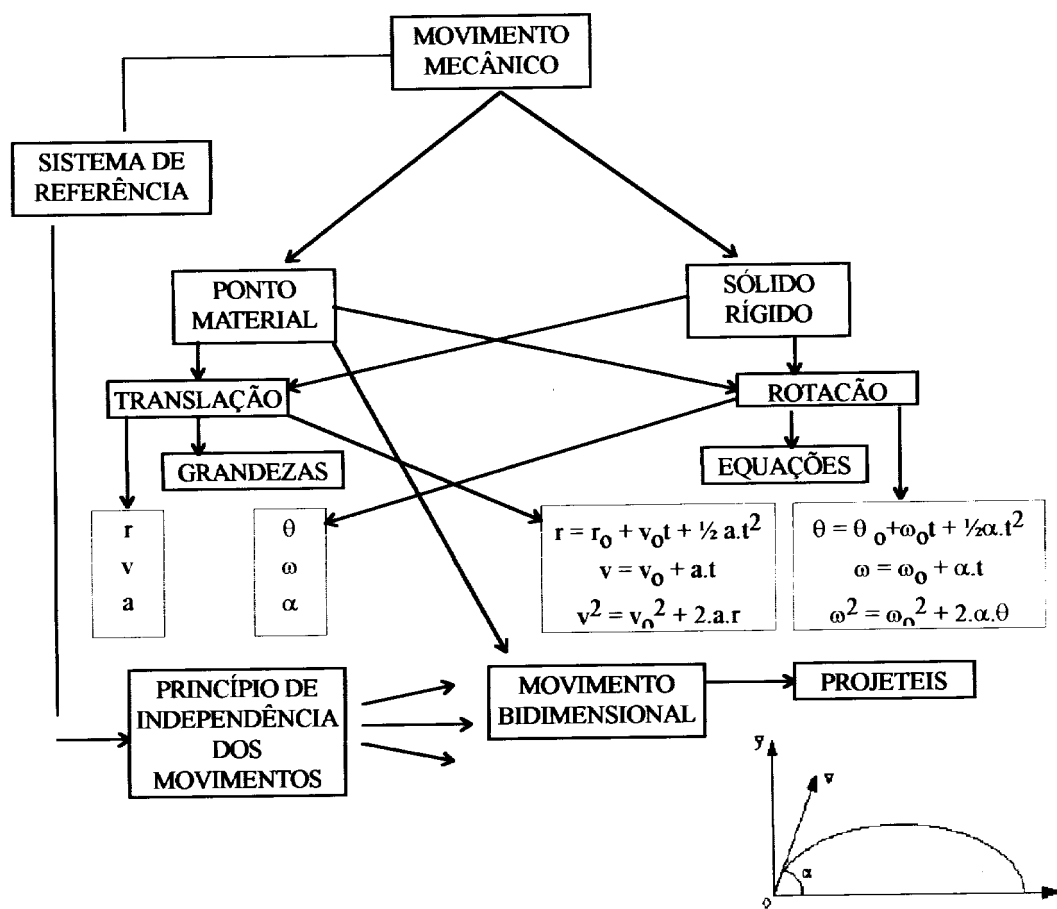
MOVIMENTO MECÂNICO

SISTEMA DE REFERÊNCIA

PONTO MATERIAL

SÓLIDO RÍGIDO

TRANSLAÇÃO

ROTACÃO

GRANDEZAS

EQUAÇÕES

r
v
a

$\theta$
$\omega$
$\alpha$

$r = r_o + v_o t + ½ a.t^2$
$v = v_o + a.t$
$v^2 = v_o^2 + 2.a.r$

$\theta = \theta_o + \omega_o t + ½\alpha.t^2$
$\omega = \omega_o + \alpha.t$
$\omega^2 = \omega_o^2 + 2.\alpha.\theta$

PRINCÍPIO DE INDEPENDÊNCIA DOS MOVIMENTOS

MOVIMENTO BIDIMENSIONAL

PROJETEIS

y
v
$\alpha$
0